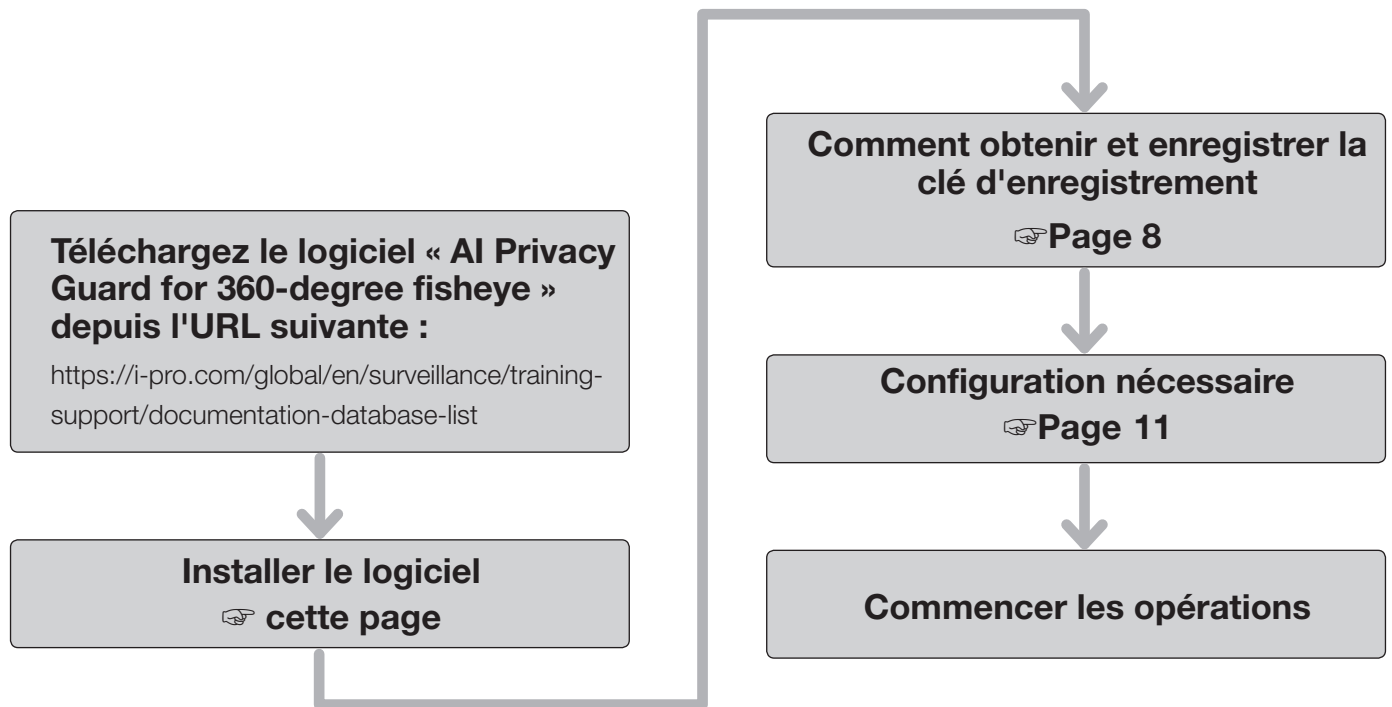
Téléchargez le logiciel « AI Privacy Guard for 360-degree fisheye » depuis l'URL suivante :

https://i-pro.com/global/en/surveillance/training-support/documentation-database-list

Installer le logiciel
☞ cette page

Comment obtenir et enregistrer la clé d'enregistrement
☞Page 8

Configuration nécessaire
☞Page 11

Commencer les opérations